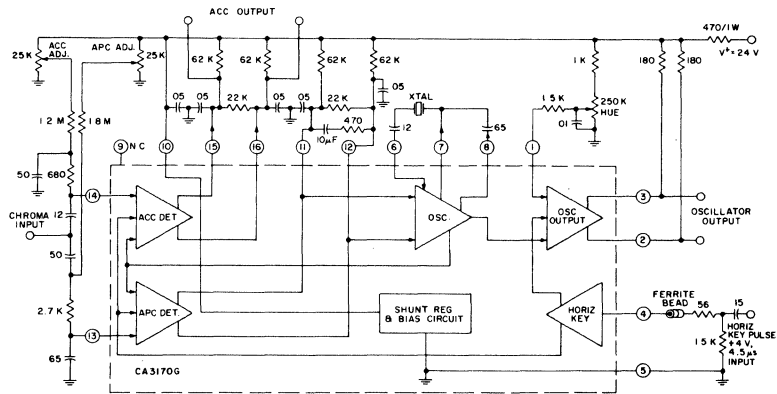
ACC OUTPUT
470/1W
$V^+ = 24$ V
25K
ACC ADJ.
APC ADJ.
25K
62 K
62 K
62 K
62 K
.05
1 K
180
180
1.2 M
1.8 M
.05
.05
22 K
.05
.05
22 K
XTAL
1.5 K
250 K HUE
470
12
65
.01
10µF
9 N C
10
15
16
11
12
6
7
8
1
50
680
14
CHROMA INPUT
12
ACC DET
OSC.
OSC OUTPUT
3
OSCILLATOR OUTPUT
2
50
2.7 K
13
APC DET.
SHUNT REG & BIAS CIRCUIT
HORIZ KEY
4
FERRITE BEAD
56
15
HORIZ KEY PULSE +4 V, 4.5µs INPUT
1.5 K
65
CA3170G
5